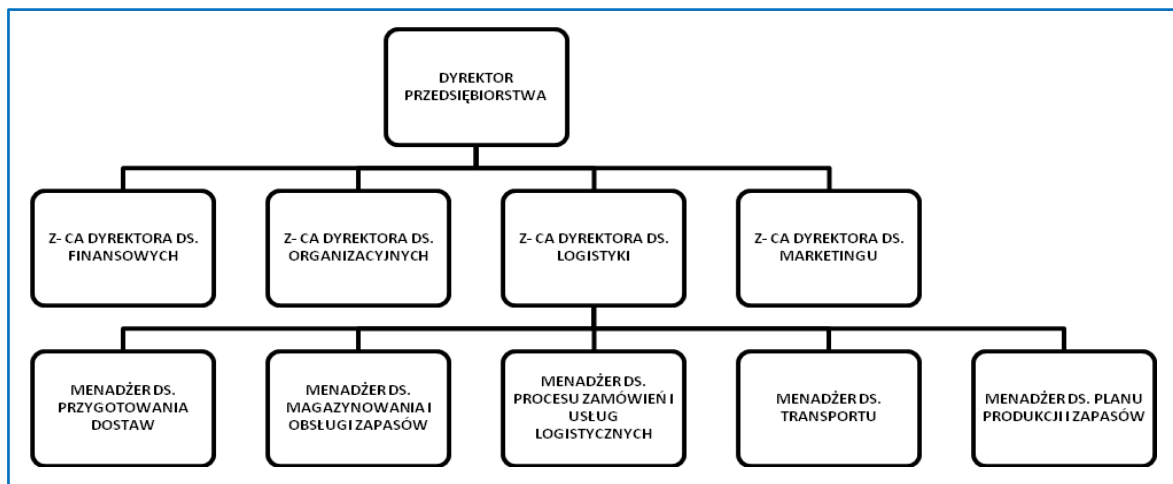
DYREKTOR PRZEDSIĘBIORSTWA

Z- CA DYREKTORA DS. FINANSOWYCH

Z- CA DYREKTORA DS. ORGANIZACYJNYCH

Z- CA DYREKTORA DS. LOGISTYKI

Z- CA DYREKTORA DS. MARKETINGU

MENADŻER DS. PRZYGOTOWANIA DOSTAW

MENADŻER DS. MAGAZYNOWANIA I OBSŁUGI ZAPASÓW

MENADŻER DS. PROCESU ZAMÓWIEŃ I USŁUG LOGISTYCZNYCH

MENADŻER DS. TRANSPORTU

MENADŻER DS. PLANU PRODUKCJI I ZAPASÓW